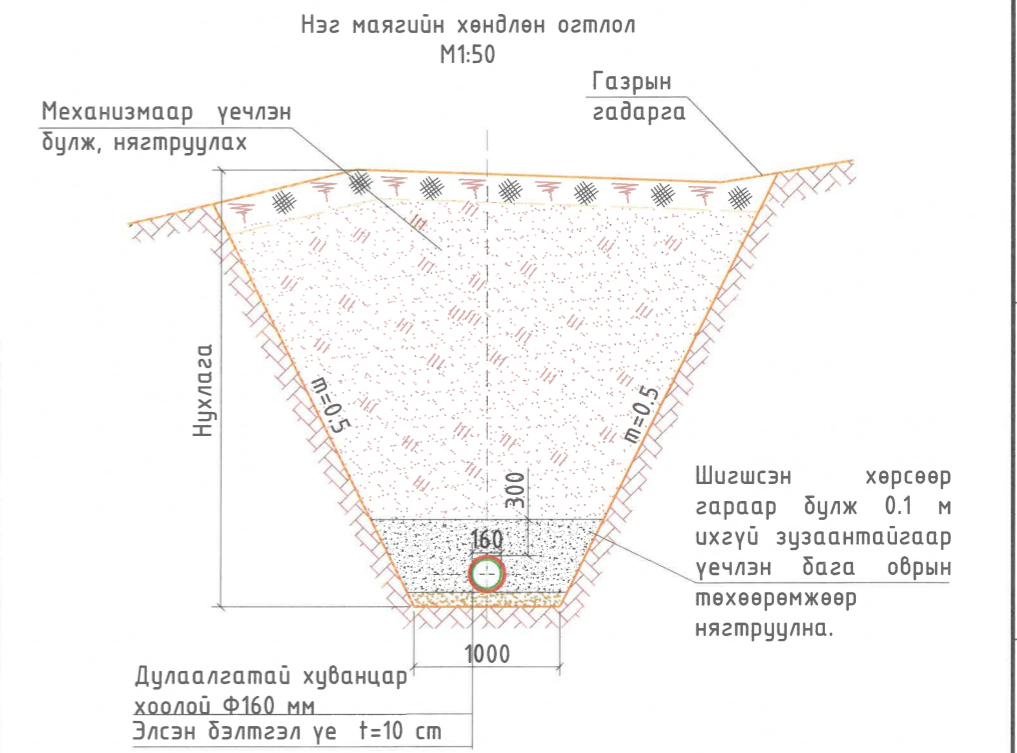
Нэг маягийн хөндлөн огтлол
М1:50

Механизмаар үечлэн булж, нягтруулах

Газрын гадарга

Нухлага

m=0.5

m=0.5

300

160

Шигшсэн хөрсөөр гараар булж 0.1 м ихгүй зузаантайгаар үечлэн бага оврын төхөөрөмжөөр нягтруулна.

1000

Дулаалгатай хуванцар хоолой Ф160 мм

Элсэн бэлтгэл үе t=10 cm